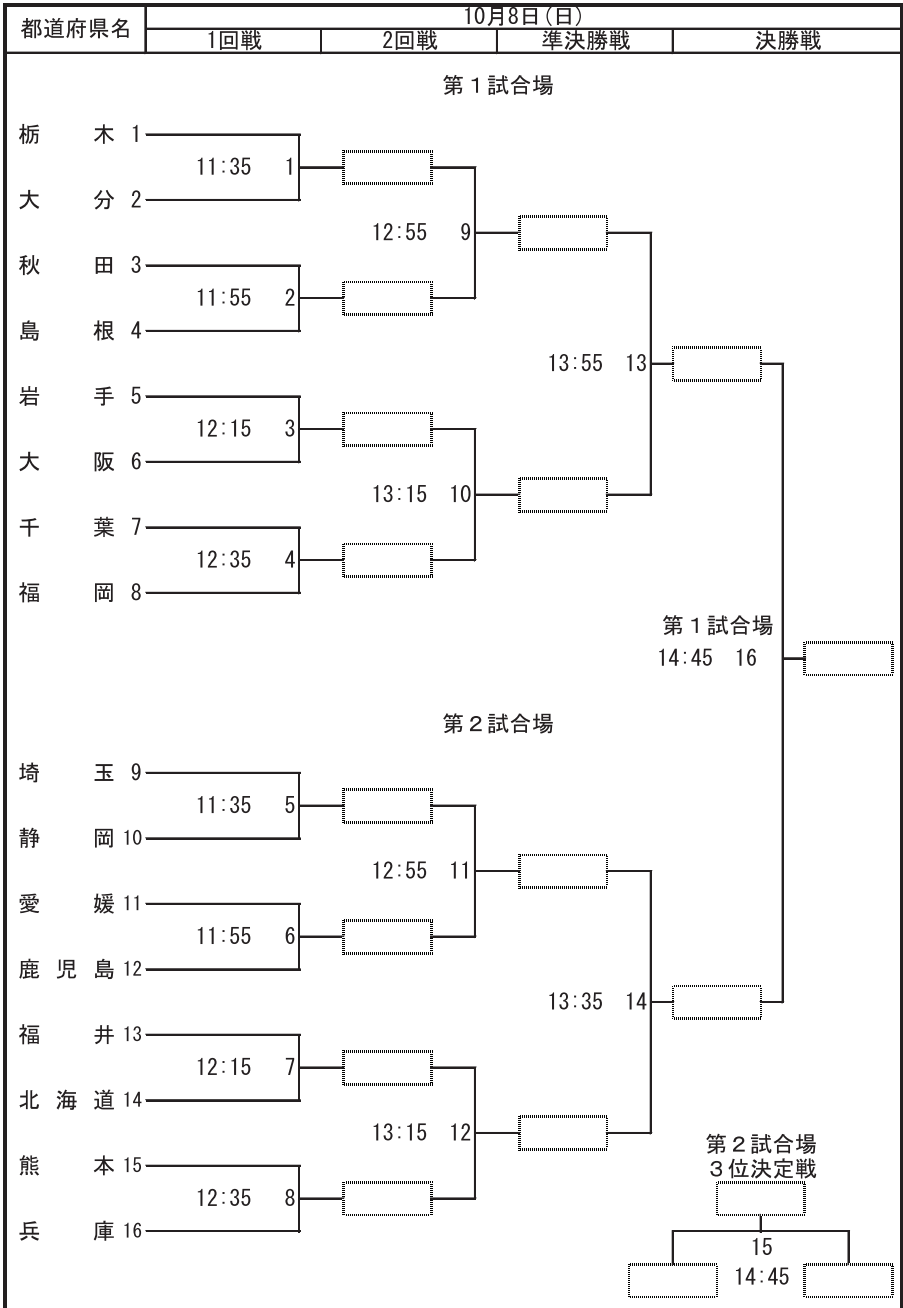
| 都道府県名 | 10月8日(日) | | | |
|---|---|---|---|---|
| | 1回戦 | 2回戦 | 準決勝戦 | 決勝戦 |

第１試合場

栃木 1
大分 2
11:35 1

秋田 3
島根 4
11:55 2

12:55 9

岩手 5
大阪 6
12:15 3

千葉 7
福岡 8
12:35 4

13:15 10

13:55 13

第１試合場
14:45 16

第２試合場

埼玉 9
静岡 10
11:35 5

愛媛 11
鹿児島 12
11:55 6

12:55 11

福井 13
北海道 14
12:15 7

熊本 15
兵庫 16
12:35 8

13:15 12

13:35 14

第２試合場
３位決定戦
15
14:45